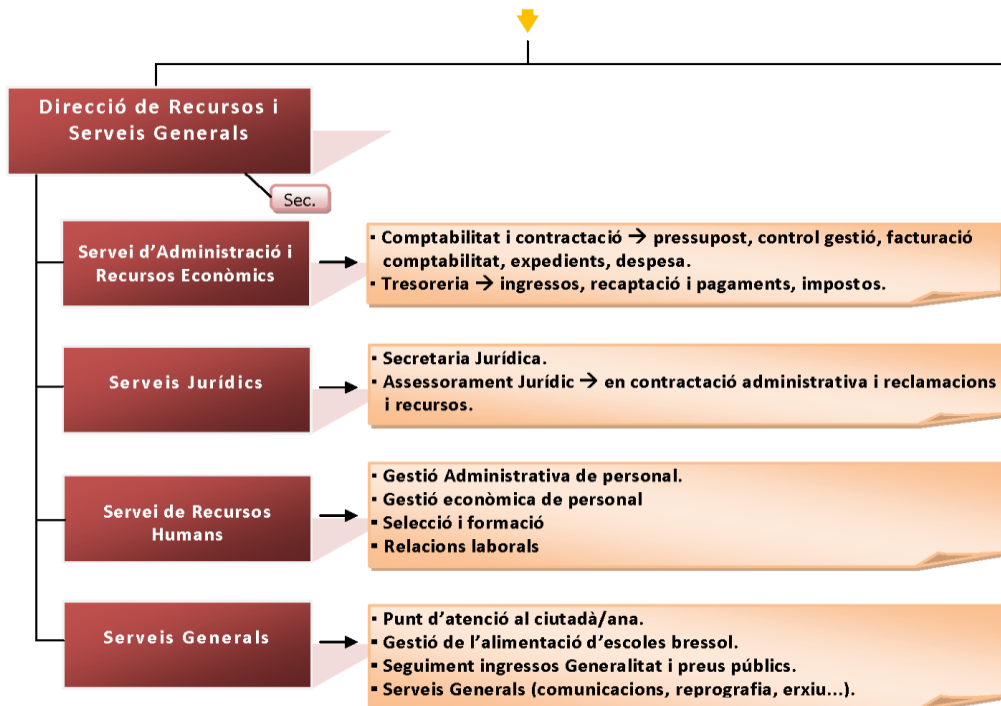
Direcció de Recursos i Serveis Generals

Sec.

Servei d'Administració i Recursos Econòmics

▪ Comptabilitat i contractació → pressupost, control gestió, facturació comptabilitat, expedients, despesa.
▪ Tresoreria → ingressos, recaptació i pagaments, impostos.

Serveis Jurídics

▪ Secretaria Jurídica.
▪ Assessorament Jurídic → en contractació administrativa i reclamacions i recursos.

Servei de Recursos Humans

▪ Gestió Administrativa de personal.
▪ Gestió econòmica de personal
▪ Selecció i formació
▪ Relacions laborals

Serveis Generals

▪ Punt d'atenció al ciutadà/ana.
▪ Gestió de l'alimentació d'escoles bressol.
▪ Seguiment ingressos Generalitat i preus públics.
▪ Serveis Generals (comunicacions, reprografia, erxiu...).